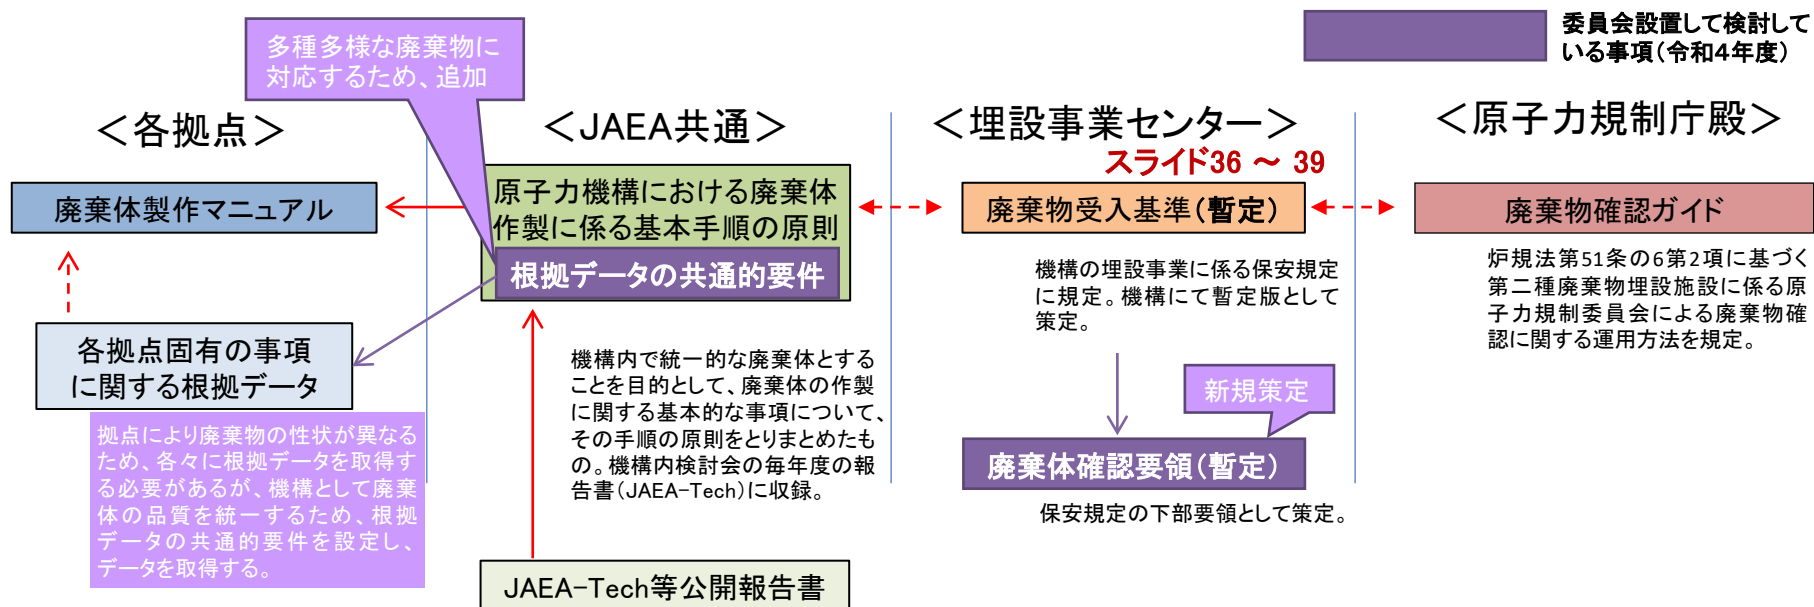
委員会設置して検討している事項(令和4年度)

多種多様な廃棄物に対応するため、追加

<各拠点>

<JAEA共通>

<埋設事業センター>

スライド36 ～ 39

<原子力規制庁殿>

廃棄体製作マニュアル

原子力機構における廃棄体作製に係る基本手順の原則

根拠データの共通的要件

廃棄物受入基準(暫定)

廃棄物確認ガイド

炉規法第51条の6第2項に基づく第二種廃棄物埋設施設に係る原子力規制委員会による廃棄物確認に関する運用方法を規定。

機構の埋設事業に係る保安規定に規定。機構にて暫定版として策定。

各拠点固有の事項に関する根拠データ

機構内で統一的な廃棄体とすることを目的として、廃棄体の作製に関する基本的な事項について、その手順の原則をとりまとめたもの。機構内検討会の毎年度の報告書(JAEA-Tech)に収録。

新規策定

廃棄体確認要領(暫定)

保安規定の下部要領として策定。

拠点により廃棄物の性状が異なるため、各々に根拠データを取得する必要があるが、機構として廃棄体の品質を統一するため、根拠データの共通的要件を設定し、データを取得する。

JAEA-Tech等公開報告書